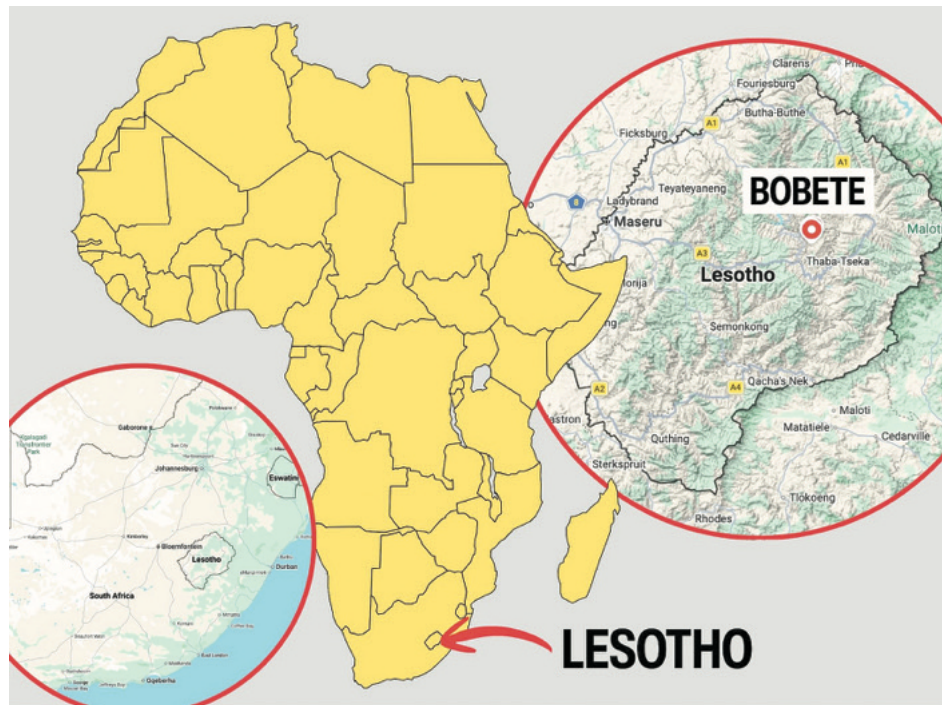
Clarens
Fouriesburg
Butha-Buthe
Ficksburg
A1
A1
Teyateyaneng
Ladybrand
8
Maseru
BOBETE
Maloti
A3
Lesotho
Thaba-Tseka
Morija
Semonkong
A2
A4
Qacha's Nek
Maloti
Matatiele
Cedarville
Quthing
Sterkspruit
Tlokoeng
Rhodes
Gaborone
Johannesburg
Eswatini
Bloemfontein
Lesotho
Durban
South Africa
East London
Gqeberha
LESOTHO